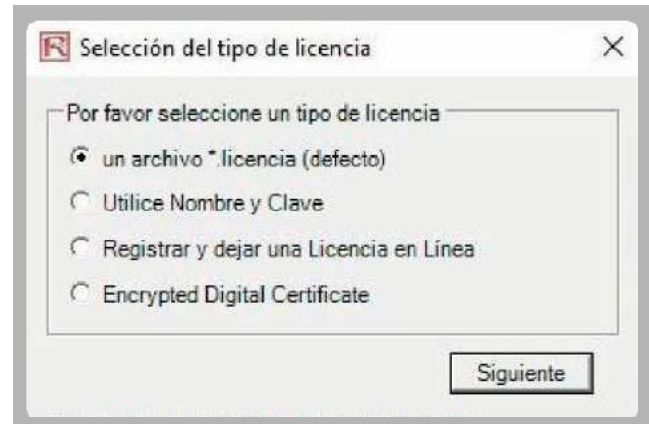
R Selección del tipo de licencia ×

Por favor seleccione un tipo de licencia

un archivo *.licencia (defecto)

Utilice Nombre y Clave

Registrar y dejar una Licencia en Línea

Encrypted Digital Certificate

Siguiente